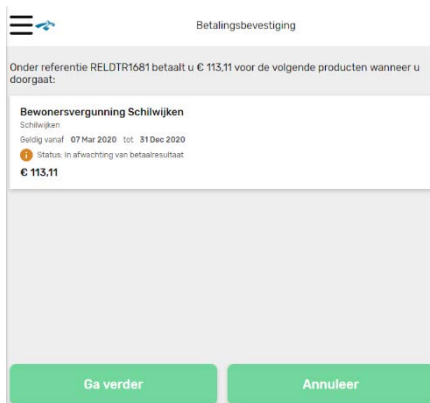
Betalingsbevestiging

Onder referentie RELDTR1681 betaalt u € 113,11 voor de volgende producten wanneer u doorgaat:

Bewonersvergunning Schilwijken
Schilwijken
Geldig vanaf 07 Mar 2020 tot 31 Dec 2020
Status: in afwachting van betaalresultaat
€ 113,11

Ga verder
Annuleer